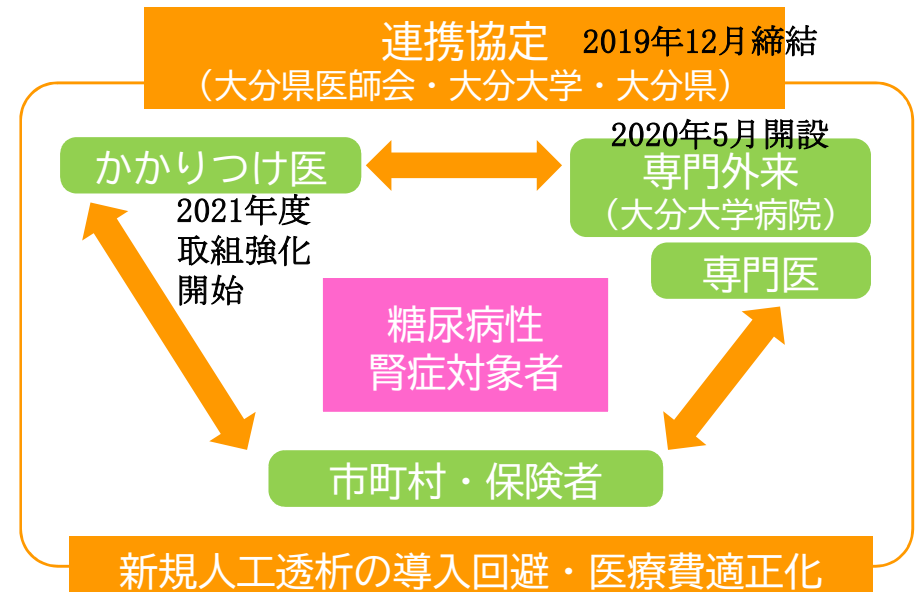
連携協定 2019年12月締結
（大分県医師会・大分大学・大分県）

かかりつけ医

2020年5月開設
専門外来
（大分大学病院）

専門医

2021年度
取組強化
開始

糖尿病性
腎症対象者

市町村・保険者

新規人工透析の導入回避・医療費適正化